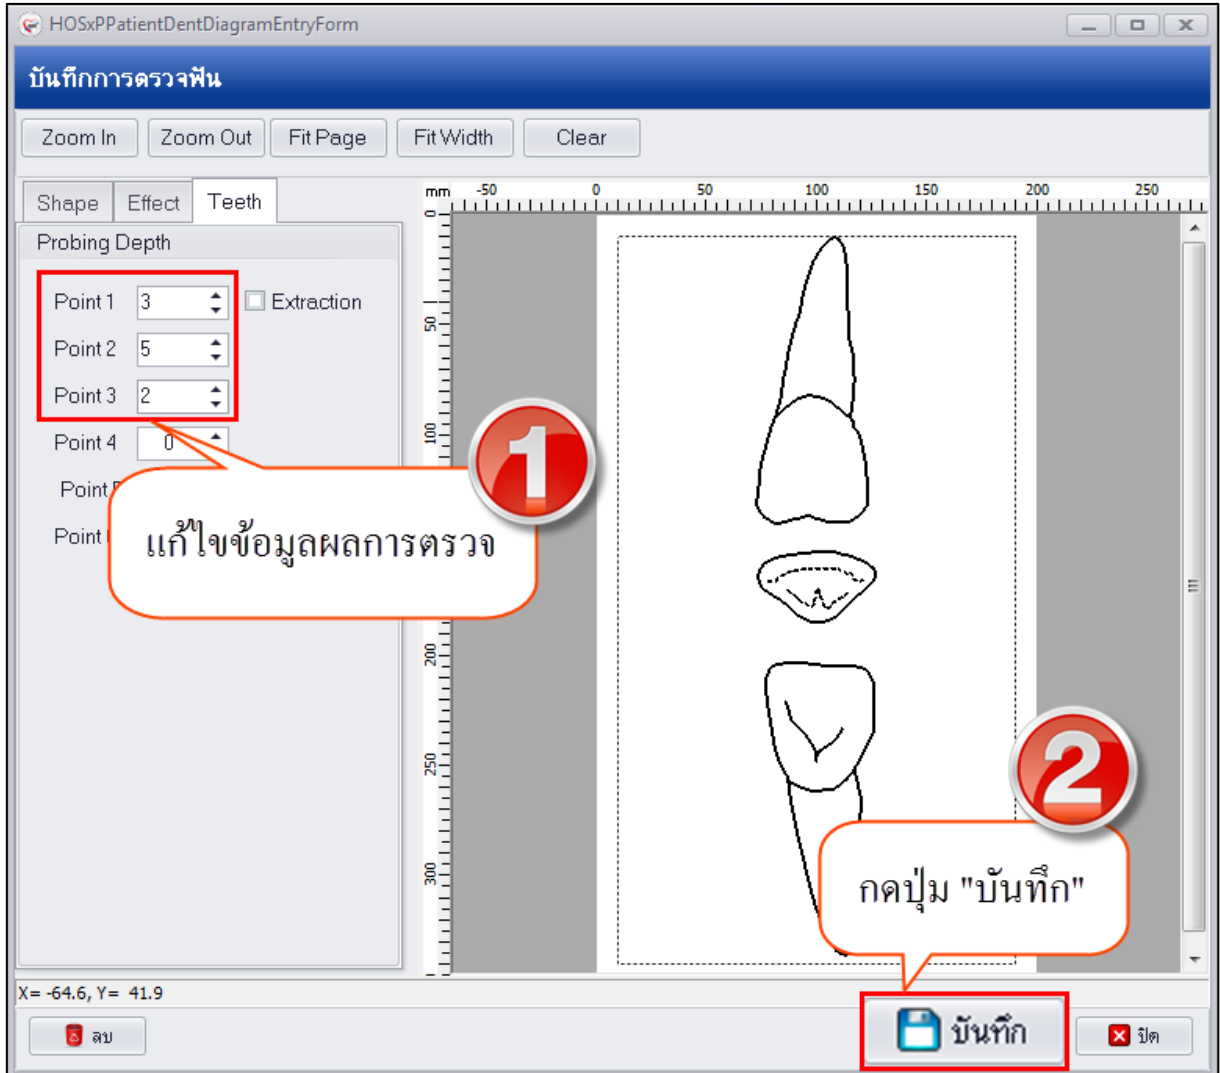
HOSxPPatientDentDiagramEntryForm

บันทึกการตรวจฟัน

Zoom In | Zoom Out | Fit Page | Fit Width | Clear

Shape | Effect | Teeth

Probing Depth

Point 1 3
Point 2 5
Point 3 2
Point 4 0
Point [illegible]
Point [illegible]

Extraction

1

แก้ไขข้อมูลผลการตรวจ

mm -50 0 50 100 150 200 250

0 50 100 200 250 300

2

กดปุ่ม "บันทึก"

X= -64.6, Y= 41.9

ลบ

บันทึก

ปิด